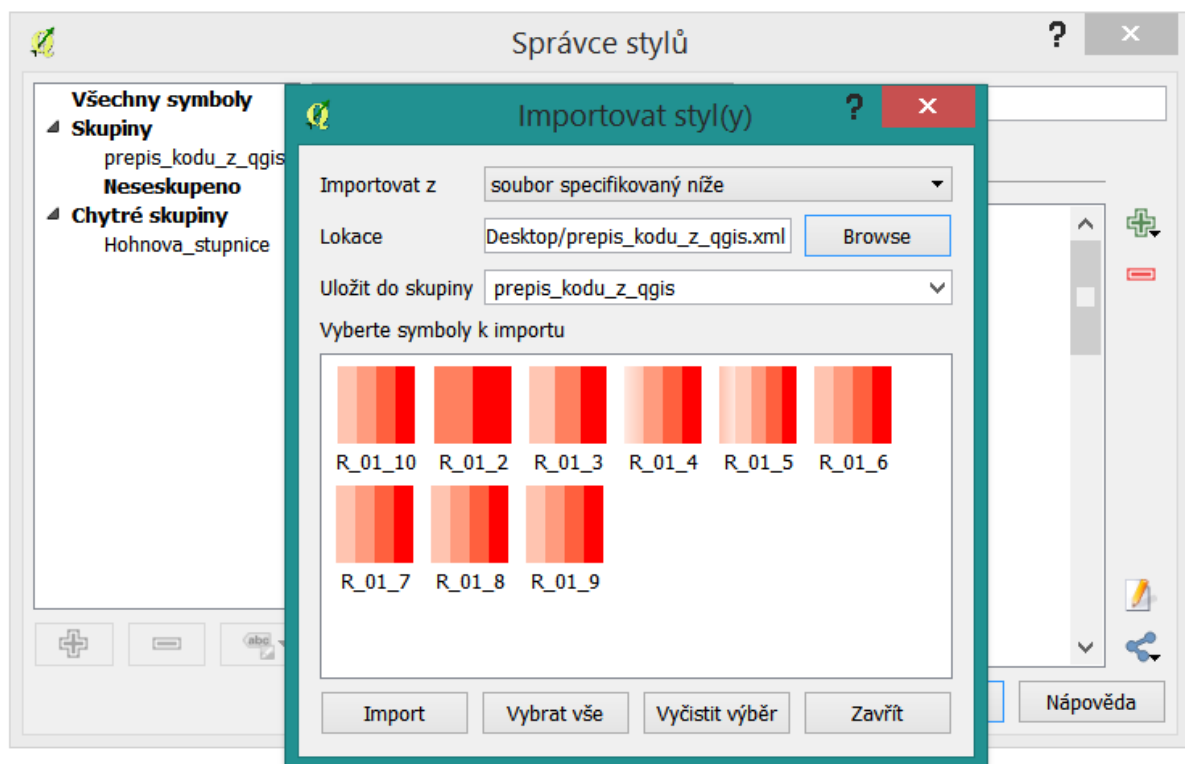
Správce stylů

?

✕

Všechny symboly
Skupiny
prepis_kodu_z_qgis
Neseskupeno
Chytré skupiny
Hohnova_stupnice

Importovat styl(y)

?

✕

Importovat z
soubor specifikovaný níže

Lokace
Desktop/prepis_kodu_z_qgis.xml
Browse

Uložit do skupiny
prepis_kodu_z_qgis

Vyberte symboly k importu

R_01_10 R_01_2 R_01_3 R_01_4 R_01_5 R_01_6
R_01_7 R_01_8 R_01_9

Import
Vybrat vše
Vyčistit výběr
Zavřít

Nápověda